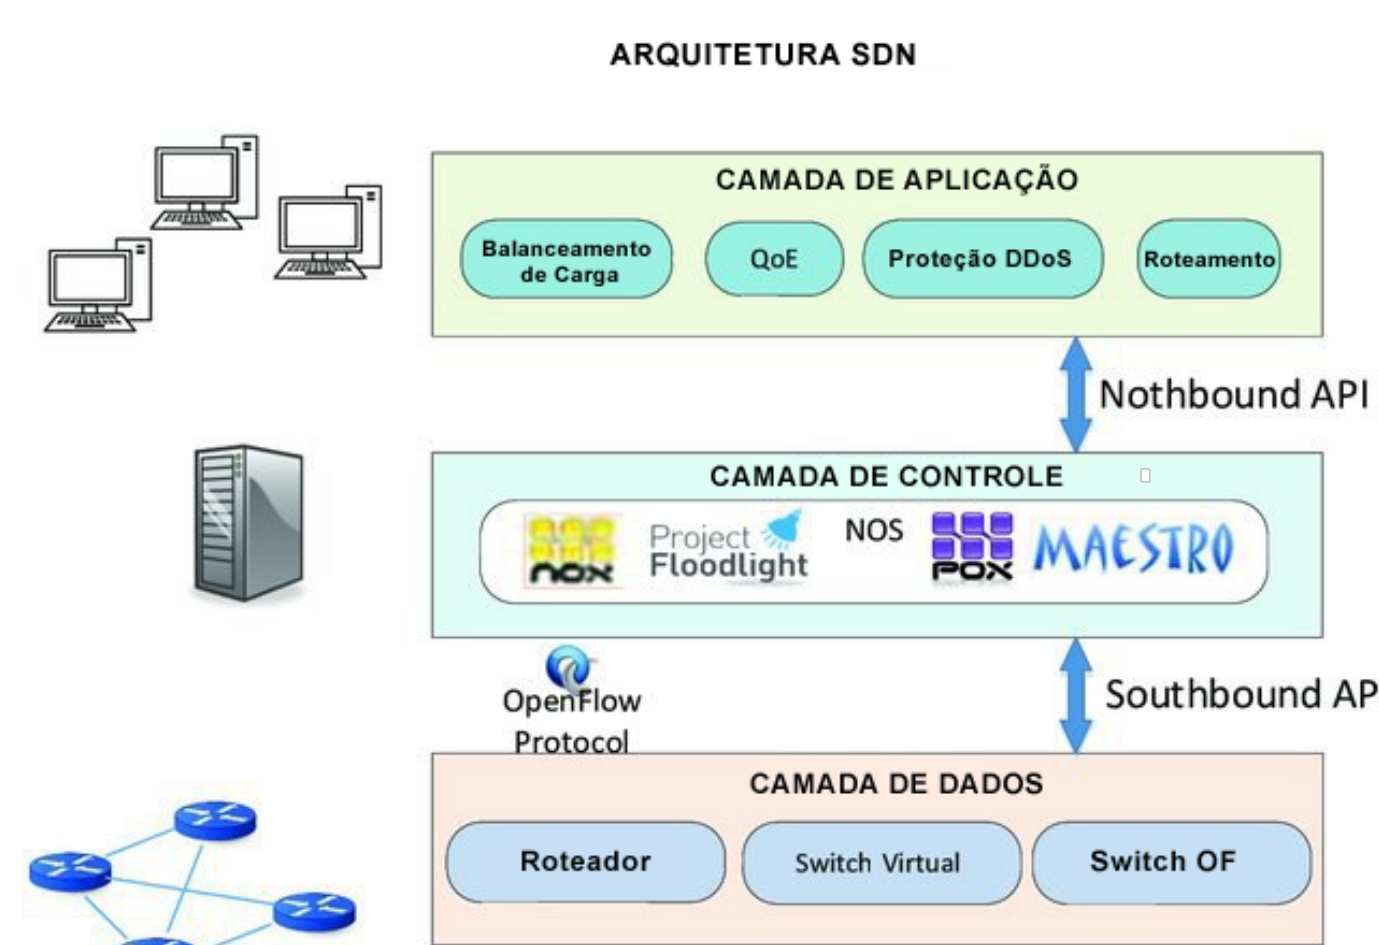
ARQUITETURA SDN

CAMADA DE APLICAÇÃO

Balanceamento de Carga

QoE

Proteção DDoS

Roteamento

Nothbound API

CAMADA DE CONTROLE

nox

Project Floodlight

NOS

POX

MAESTRO

OpenFlow Protocol

Southbound AP

CAMADA DE DADOS

Roteador

Switch Virtual

Switch OF